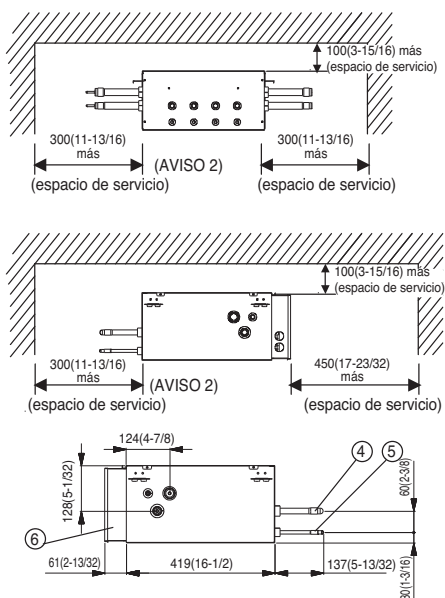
100(3-15/16) más
(espacio de servicio)

300(11-13/16)
más

(AVISO 2)

300(11-13/16)
más

(espacio de servicio)

(espacio de servicio)

100(3-15/16) más
(espacio de servicio)

300(11-13/16)
más

(AVISO 2)

450(17-23/32)
más

(espacio de servicio)

(espacio de servicio)

124(4-7/8)

128(5-1/32)

4

5

60(2-3/8)

6

61(2-13/32)

419(16-1/2)

137(5-13/32)

30(1-3/16)